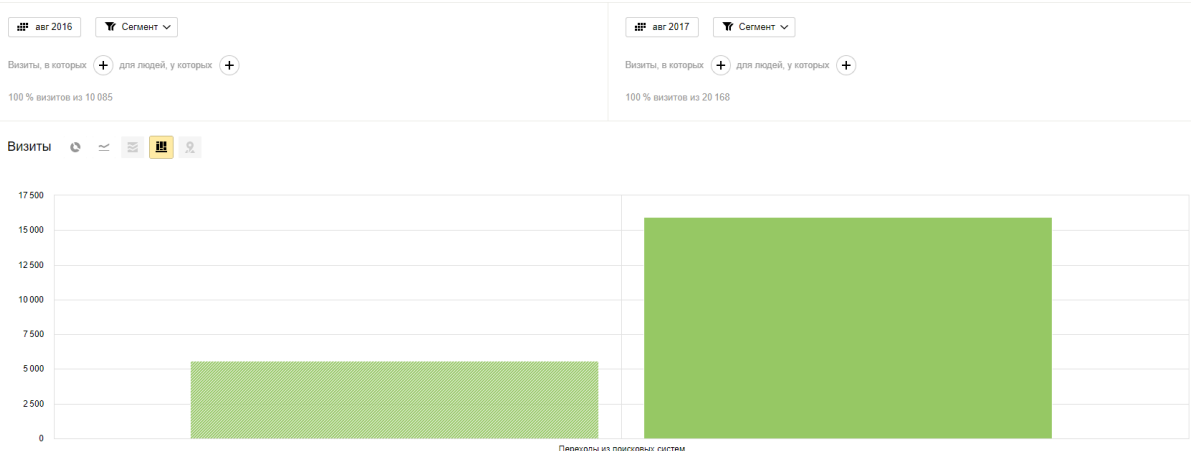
авг 2016 Сегмент

Визиты, в которых + для людей, у которых +

100 % визитов из 10 085

авг 2017 Сегмент

Визиты, в которых + для людей, у которых +

100 % визитов из 20 168

Визиты

17 500
15 000
12 500
10 000
7 500
5 000
2 500
0

Переходы из поисковых систем